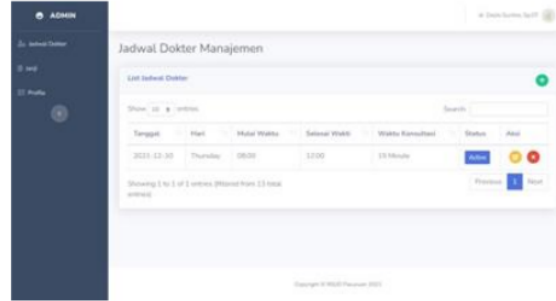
ADMIN

Jadwal Dokter

Profile

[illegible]

Jadwal Dokter Manajemen

List Jadwal Dokter

Show 10 entries

Search:

| Tanggal | Hari | Mulai Waktu | Selesai Waktu | Waktu Konsultasi | Status | Aksi |
|---|---|---|---|---|---|---|
| 2021-12-30 | Thursday | 08:00 | 12:00 | 15 Minute | Active | |

Showing 1 to 1 of 1 entries (filtered from 13 total entries)

Previous 1 Next

Copyright © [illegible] 2021